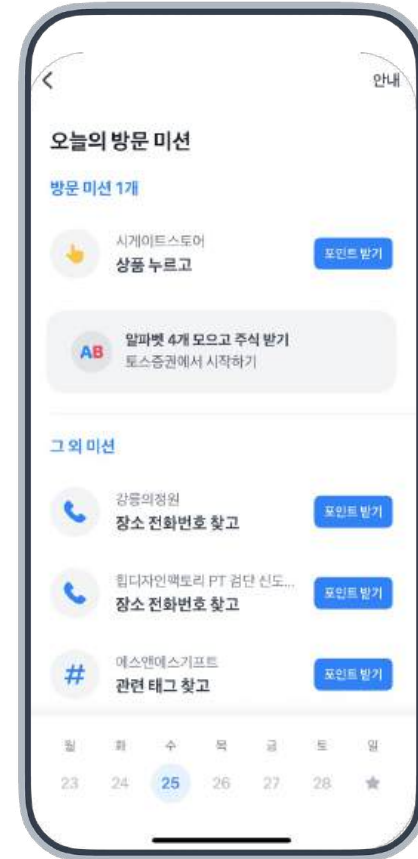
<

안내

오늘의 방문 미션

방문 미션 1개

시게이트스토어
상품 누르고

포인트 받기

AB
알파벳 4개 모으고 주식 받기
토스증권에서 시작하기

그 외 미션

강릉의정원
장소 전화번호 찾고

포인트 받기

힙디자인팩토리 PT 검단 신도...
장소 전화번호 찾고

포인트 받기

#
에스앤에스기프트
관련 태그 찾고

포인트 받기

| 월 | 화 | 수 | 목 | 금 | 토 | 일 |
|---|---|---|---|---|---|---|
| 23 | 24 | 25 | 26 | 27 | 28 | ★ |